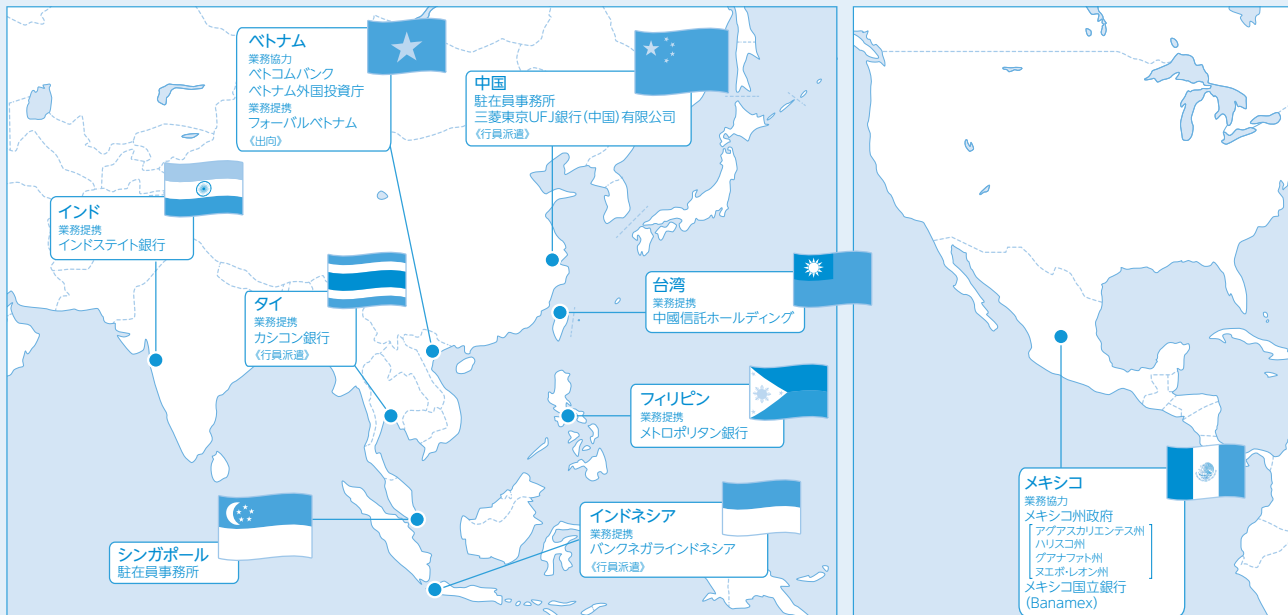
ベトナム
業務協力
ベトコムバンク
ベトナム外国投資庁
業務提携
フォーバルベトナム
《出向》

中国
駐在員事務所
三菱東京UFJ銀行(中国)有限公司
《行員派遣》

インド
業務提携
インドステイト銀行

タイ
業務提携
カシコン銀行
《行員派遣》

台湾
業務提携
中國信託ホールディング

フィリピン
業務提携
メトロポリタン銀行

インドネシア
業務提携
バンクネガラインドネシア
《行員派遣》

シンガポール
駐在員事務所

メキシコ
業務協力
メキシコ州政府
アグアスカリエンテス州
ハリスコ州
グアナファト州
ヌエボ・レオン州
メキシコ国立銀行
(Banamex)